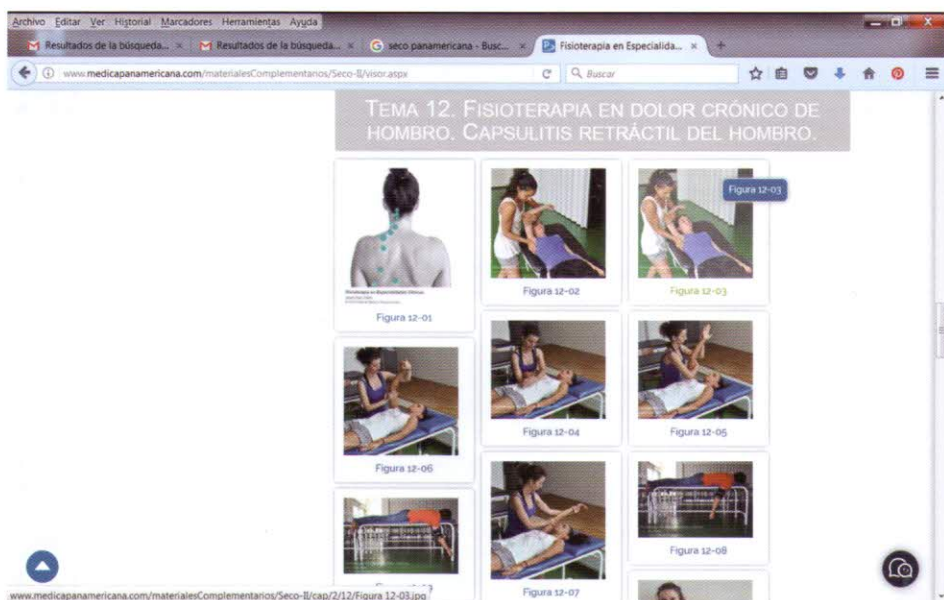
Archivo Editar Ver Historial Marcadores Herramientas Ayuda

Resultados de la búsqueda... ×
Resultados de la búsqueda... ×
seco panamericana - Busc... ×
Fisioterapia en Especialida... ×

www.medicapanamericana.com/materialesComplementarios/Seco-II/visor.aspx

Buscar

TEMA 12. FISIOTERAPIA EN DOLOR CRÓNICO DE HOMBRO. CAPSULITIS RETRÁCTIL DEL HOMBRO.

Figura 12-03

Figura 12-01

Figura 12-02

Figura 12-03

Figura 12-04

Figura 12-05

Figura 12-06

Figura 12-07

Figura 12-08

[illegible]

www.medicapanamericana.com/materialesComplementarios/Seco-II/cap/2/12/Figura 12-03.jpg